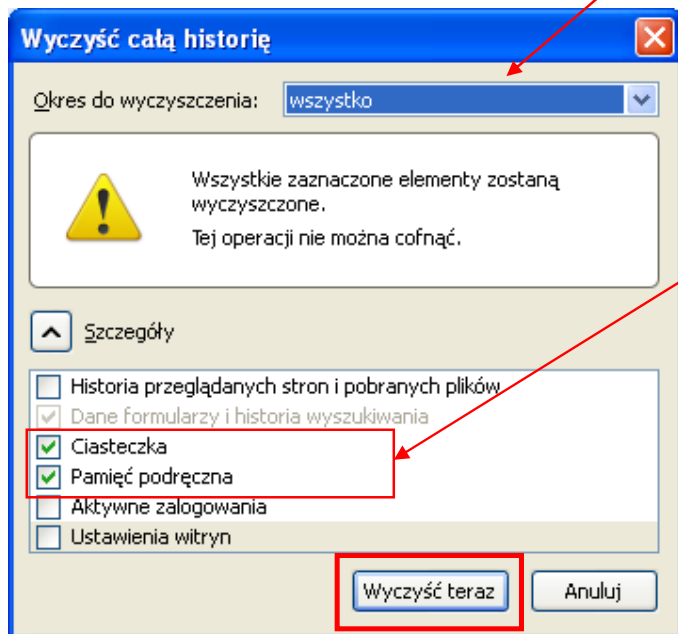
Wyczyść całą historię

Okres do wyczyszczenia: wszystko

Wszystkie zaznaczone elementy zostaną wyczyszczone.

Tej operacji nie można cofnąć.

Szczegóły

Historia przeglądanych stron i pobranych plików

Dane formularzy i historia wyszukiwania

Ciasteczka

Pamięć podręczna

Aktywne zalogowania

Ustawienia witryn

Wyczyść teraz

Anuluj